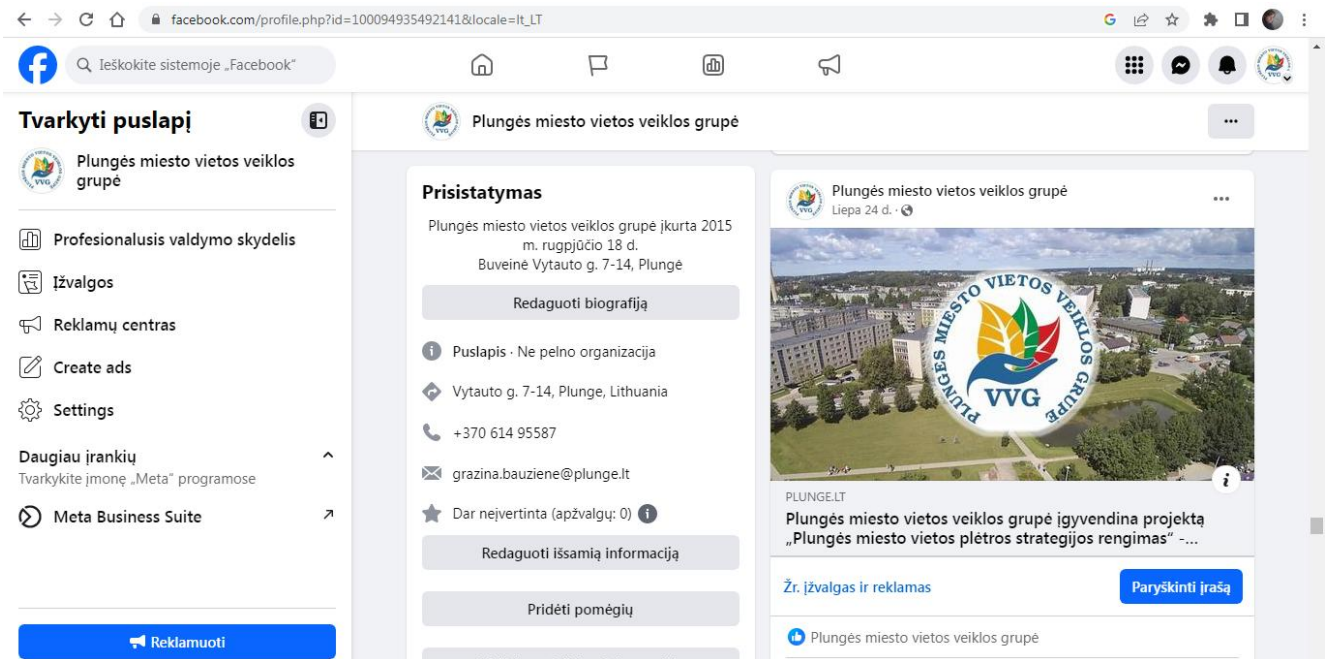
facebook.com/profile.php?id=100094935492141&locale=lt_LT

Ieškokite sistemoje „Facebook"

Tvarkyti puslapį

Plungės miesto vietos veiklos grupė

Profesionalusis valdymo skydelis

Įžvalgos

Reklamų centras

Create ads

Settings

Daugiau įrankių
Tvarkykite įmonę „Meta" programose

Meta Business Suite

Reklamuoti

Plungės miesto vietos veiklos grupė

Prisistatymas

Plungės miesto vietos veiklos grupė įkurta 2015 m. rugpjūčio 18 d.
Buveinė Vytauto g. 7-14, Plungė

Redaguoti biografiją

Puslapis · Ne pelno organizacija

Vytauto g. 7-14, Plunge, Lithuania

+370 614 95587

grazina.bauziene@plunge.lt

Dar neįvertinta (apžvalgų: 0)

Redaguoti išsamią informaciją

Pridėti pomėgių

Plungės miesto vietos veiklos grupė
Liepa 24 d. ·

PLUNGĖS MIESTO VIETOS VEIKLOS GRUPĖ
VVG

PLUNGE.LT
Plungės miesto vietos veiklos grupė įgyvendina projektą „Plungės miesto vietos plėtros strategijos rengimas" -...

Žr. įžvalgas ir reklamas

Paryškinti įrašą

Plungės miesto vietos veiklos grupė